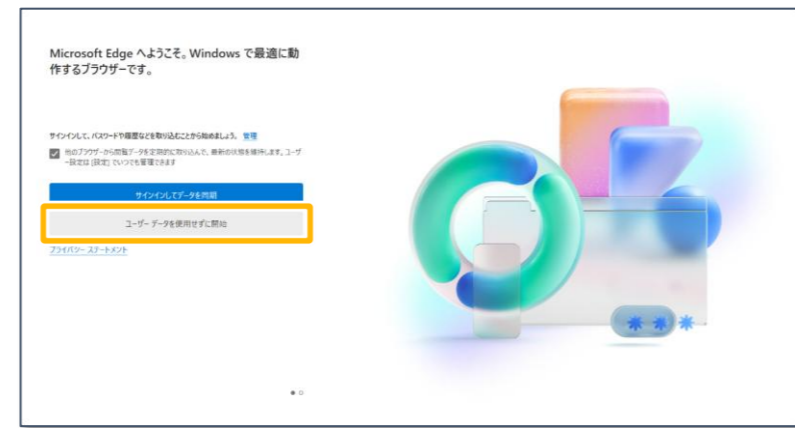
Microsoft Edge へようこそ。Windows で最適に動作するブラウザーです。

サインインして、パスワードや履歴などを取り込むことから始めましょう。 管理

他のブラウザーから閲覧データを定期的に取り込んで、最新の状態を維持します。ユーザー設定は [設定] でいつでも管理できます

サインインしてデータを同期

ユーザー データを使用せずに開始

プライバシー ステートメント

***